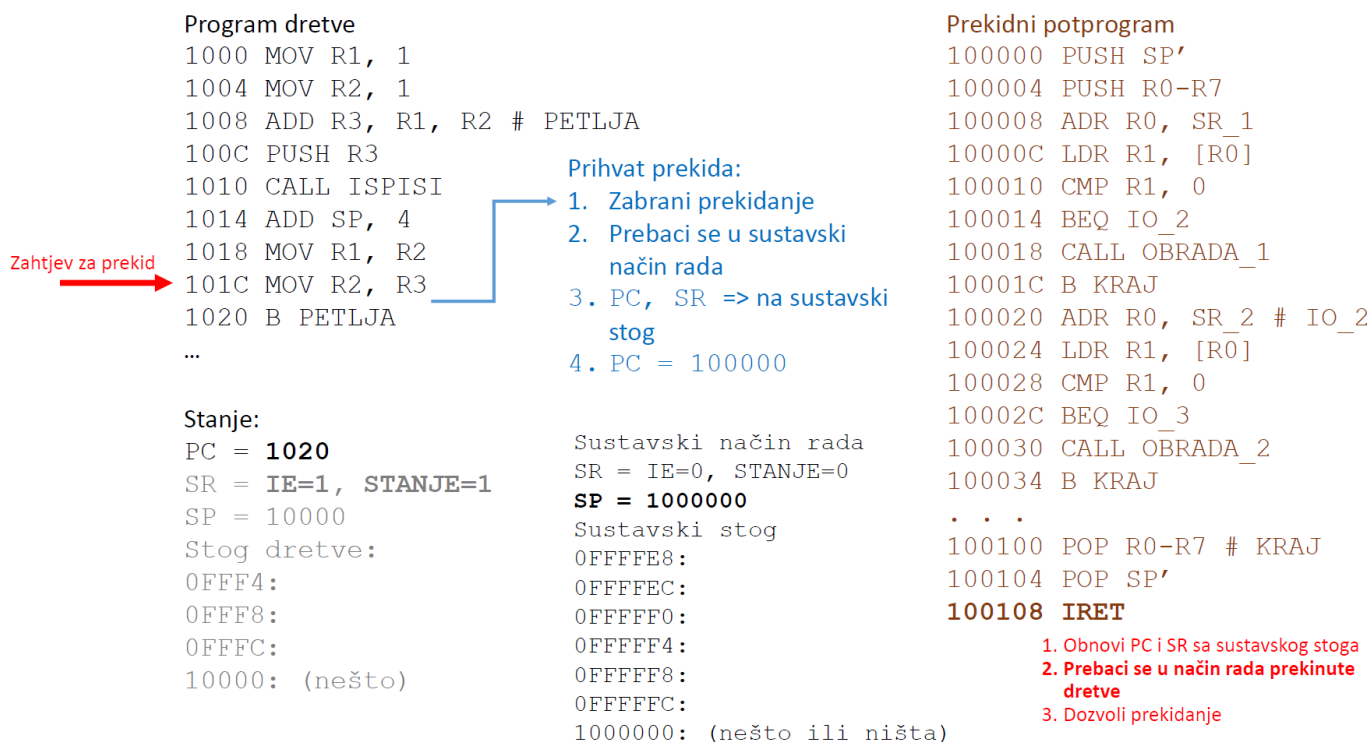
Program dretve
1000 MOV R1, 1
1004 MOV R2, 1
1008 ADD R3, R1, R2 # PETLJA
100C PUSH R3
1010 CALL ISPISI
1014 ADD SP, 4
1018 MOV R1, R2
101C MOV R2, R3
1020 B PETLJA
...

Zahtjev za prekid

Prihvat prekida:
1. Zabrani prekidanje
2. Prebaci se u sustavski način rada
3. PC, SR => na sustavski stog
4. PC = 100000

Stanje:
PC = 1020
SR = IE=1, STANJE=1
SP = 10000
Stog dretve:
0FFF4:
0FFF8:
0FFFC:
10000: (nešto)

Sustavski način rada
SR = IE=0, STANJE=0
SP = 1000000
Sustavski stog
0FFFFE8:
0FFFFEC:
0FFFFF0:
0FFFFF4:
0FFFFF8:
0FFFFFC:
1000000: (nešto ili ništa)

Prekidni potprogram
100000 PUSH SP’
100004 PUSH R0-R7
100008 ADR R0, SR_1
10000C LDR R1, [R0]
100010 CMP R1, 0
100014 BEQ IO_2
100018 CALL OBRADA_1
10001C B KRAJ
100020 ADR R0, SR_2 # IO_2
100024 LDR R1, [R0]
100028 CMP R1, 0
10002C BEQ IO_3
100030 CALL OBRADA_2
100034 B KRAJ
. . .
100100 POP R0-R7 # KRAJ
100104 POP SP’
100108 IRET

1. Obnovi PC i SR sa sustavskog stoga
2. Prebaci se u način rada prekinute dretve
3. Dozvoli prekidanje